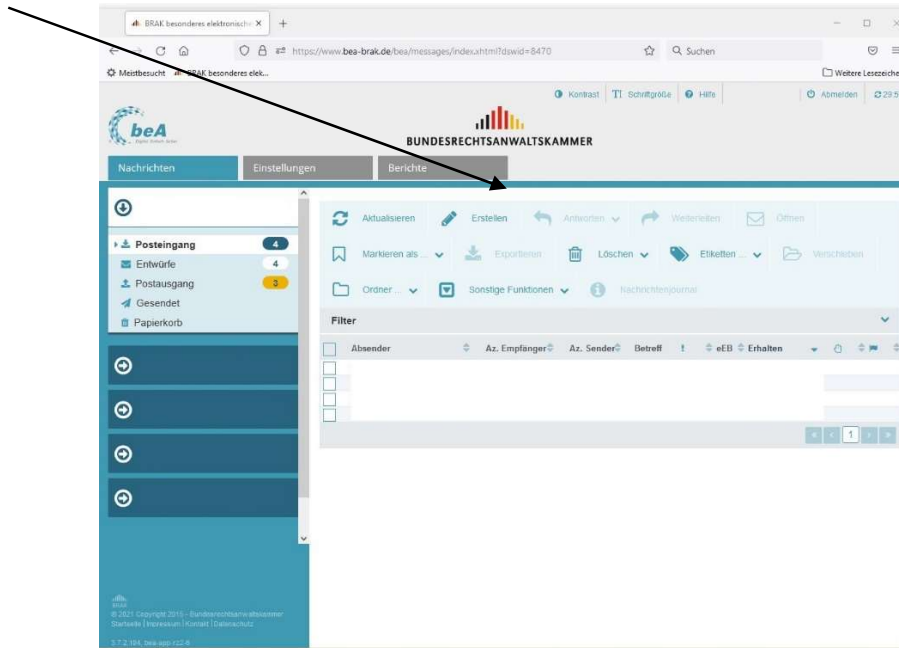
BRAK besonderes elektronisch ×  +

https://www.bea-brak.de/bea/messages/index.xhtml?dswid=8470

Suchen

Meistbesucht  BRAK besonderes elek...

Weitere Lesezeiche

Kontrast  Schriftgröße  Hilfe  Abmelden  23:5

beA

BUNDESRECHTSANWALTSKAMMER

Nachrichten  Einstellungen  Berichte

Posteingang 4
Entwürfe 4
Postausgang 3
Gesendet
Papierkorb

Aktualisieren  Erstellen  Antworten  Weiterleiten  Öffnen

Markieren als ...  Exportieren  Löschen  Etiketten ...  Verschieben

Ordner ...  Sonstige Funktionen  Nachrichtenjournal

Filter

| Absender | Az. Empfänger | Az. Sender | Betreff | ! | eEB | Erhalten |
|---|---|---|---|---|---|---|
| | | | | | | |

1

© 2021 Copyright 2015 - Bundesrechtsanwaltskammer
Startseite | Impressum | Kontakt | Datenschutz

3.7.2.104, bea-app-rc2-6